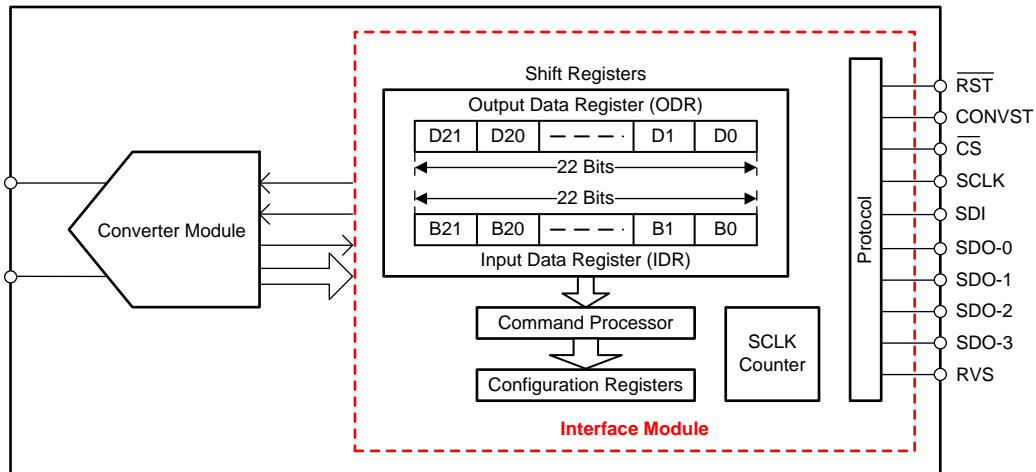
Shift Registers

Output Data Register (ODR)

| D21 | D20 | — — — · | D1 | D0 |
|---|---|---|---|---|

22 Bits

22 Bits

| B21 | B20 | — — — · | B1 | B0 |
|---|---|---|---|---|

Input Data Register (IDR)

Converter Module

Command Processor

Configuration Registers

SCLK Counter

Protocol

Interface Module

$\overline{RST}$

CONVST

$\overline{CS}$

SCLK

SDI

SDO-0

SDO-1

SDO-2

SDO-3

RVS